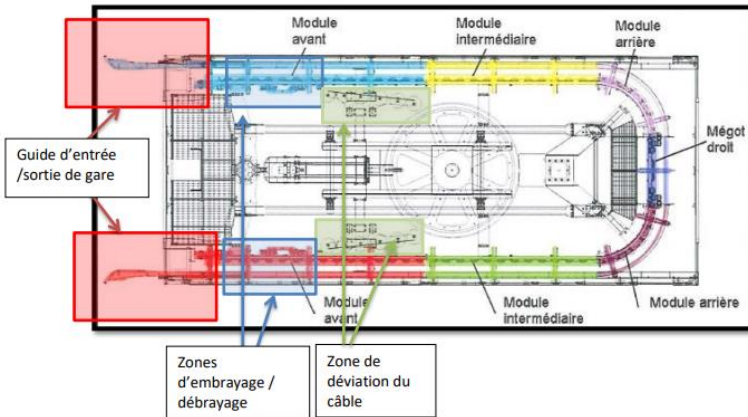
Module avant

Module intermédiaire

Module arrière

Mégot droit

Guide d'entrée /sortie de gare

Module avant

Module intermédiaire

Module arrière

Zones d'embrayage / débrayage

Zone de déviation du câble